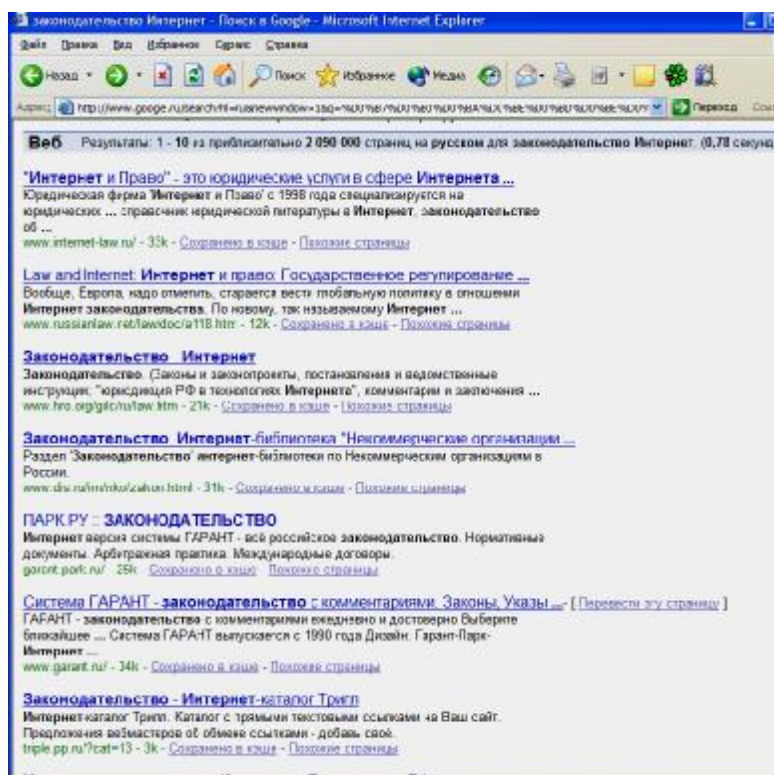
законодательство Интернет - Поиск в Google - Microsoft Internet Explorer

Файл Правка Вид Избранное Сервис Справка

Назад Поиск Избранное Медиа

Адрес http://www.google.ru/search?hl=ru&newwindow=1&q=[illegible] Переход

Веб Результаты: 1 - 10 из приблизительно 2 090 000 страниц на русском для законодательство Интернет. (0,78 секунд

"Интернет и Право" - это юридические услуги в сфере Интернета ...
Юридическая фирма "Интернет и Право" с 1998 года специализируется на юридических ... справочник юридической литературы в Интернет, законодательство об ...
www.internet-law.ru/ - 33k - Сохранено в кэше - Похожие страницы

Law and Internet: Интернет и право: Государственное регулирование ...
Вообще, Европа, надо отметить, старается вести глобальную политику в отношении Интернет законодательства. По новому, так называемому Интернет ...
www.russianlaw.net/law/doc/a118.htm - 12k - Сохранено в кэше - Похожие страницы

Законодательство Интернет
Законодательство. (Законы и законопроекты, постановления и ведомственные инструкции; "юрисдикция РФ в технологиях Интернета", комментарии и заключения ...
www.hro.org/gilc/ru/law.htm - 21k - Сохранено в кэше - Похожие страницы

Законодательство Интернет-библиотека "Некоммерческие организации ...
Раздел 'Законодательство' интернет-библиотеки по Некоммерческим организациям в России.
www.dis.ru/im/nko/zakon.html - 31k - Сохранено в кэше - Похожие страницы

ПАРК.РУ :: ЗАКОНОДАТЕЛЬСТВО
Интернет версия системы ГАРАНТ - всё российское законодательство. Нормативные документы. Арбитражная практика. Международные договоры.
garant.park.ru/ - 25k - Сохранено в кэше - Похожие страницы

Система ГАРАНТ - законодательство с комментариями. Законы, Указы ... - [ Перевести эту страницу ]
ГАРАНТ - законодательство с комментариями ежедневно и достоверно Выберите ближайшее ... Система ГАРАНТ выпускается с 1990 года Дизайн: Гарант-Парк-Интернет ...
www.garant.ru/ - 34k - Сохранено в кэше - Похожие страницы

Законодательство - Интернет-каталог Трипл
Интернет-каталог Трипл. Каталог с прямыми текстовыми ссылками на Ваш сайт. Предложения вебмастеров об обмене ссылками - добавь своё.
triple.pp.ru/?cat=13 - 3k - Сохранено в кэше - Похожие страницы